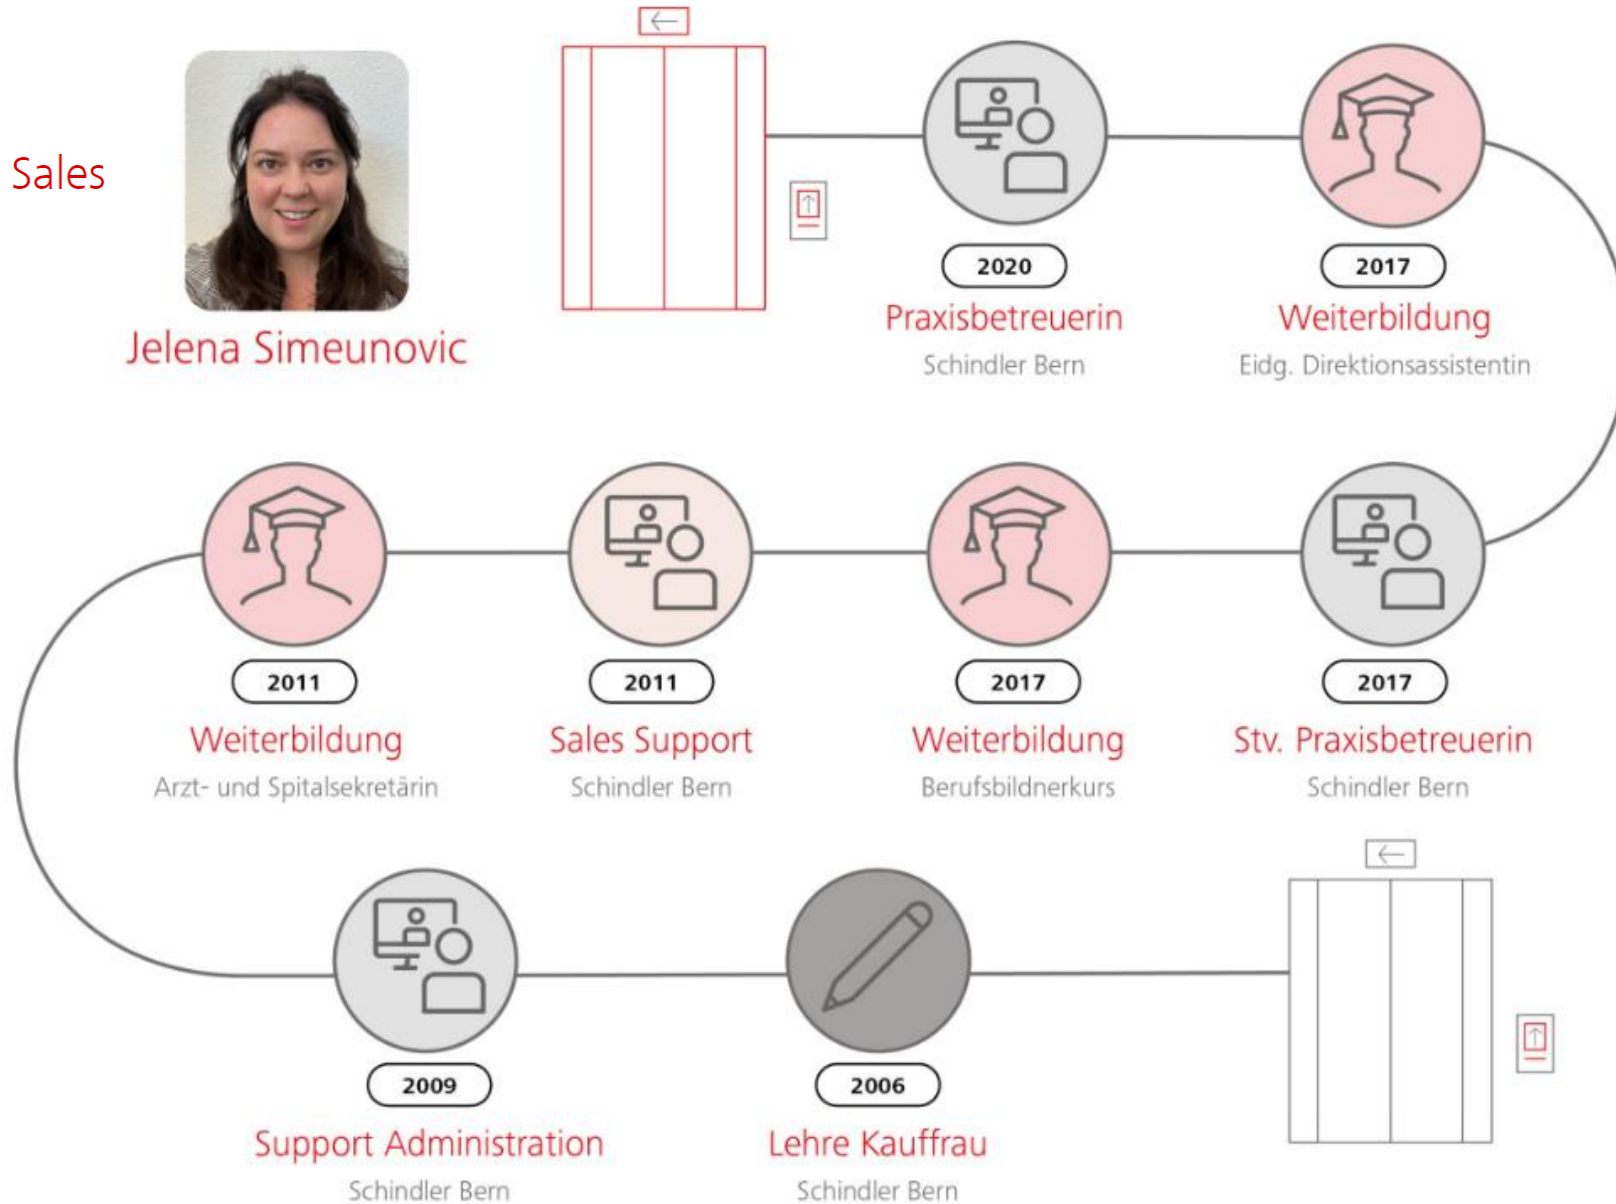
Sales

Jelena Simeunovic

2020
Praxisbetreuerin
Schindler Bern

2017
Weiterbildung
Eidg. Direktionsassistentin

2011
Weiterbildung
Arzt- und Spitalsekretärin

2011
Sales Support
Schindler Bern

2017
Weiterbildung
Berufsbildnerkurs

2017
Stv. Praxisbetreuerin
Schindler Bern

2009
Support Administration
Schindler Bern

2006
Lehre Kauffrau
Schindler Bern